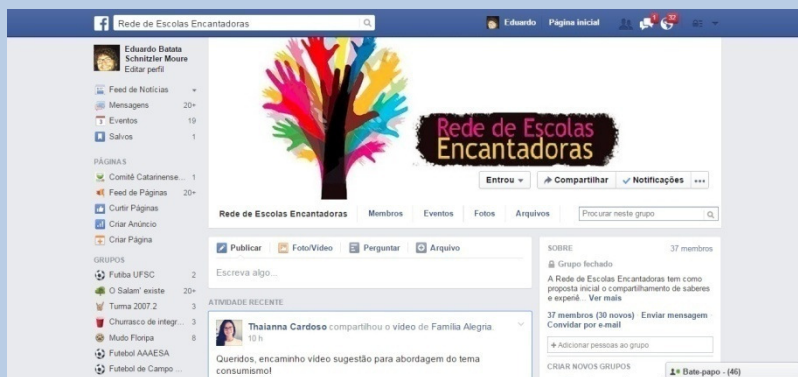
Rede de Escolas Encantadoras

Eduardo Página inicial

1 37

Eduardo Batata Schnitzler Moure
Editar perfil

Feed de Notícias
Mensagens 20+
Eventos 19
Salvos 1

PÁGINAS
Comitê Catarinense... 1
Feed de Páginas 20+
Curtir Páginas
Criar Anúncio
Criar Página

GRUPOS
Futiba UFSC 2
O Salam' existe 20+
Turma 2007.2 3
Churrasco de integr... 3
Mudo Floripa 8
Futebol AAAESA
Futebol de Campo ...

Rede de Escolas Encantadoras

Entrou
Compartilhar
Notificações
•••

Rede de Escolas Encantadoras
Membros
Eventos
Fotos
Arquivos
Procurar neste grupo

Publicar
Foto/Vídeo
Perguntar
Arquivo

Escreva algo...

ATIVIDADE RECENTE

Thaianna Cardoso compartilhou o vídeo de Família Alegria.
10 h

Queridos, encaminho vídeo sugestão para abordagem do tema consumismo!

SOBRE
37 membros

Grupo fechado

A Rede de Escolas Encantadoras tem como proposta inicial o compartilhamento de saberes e experiê... Ver mais

37 membros (30 novos) Enviar mensagem
Convidar por e-mail

+ Adicionar pessoas ao grupo

CRIAR NOVOS GRUPOS

Bate-papo - (46)